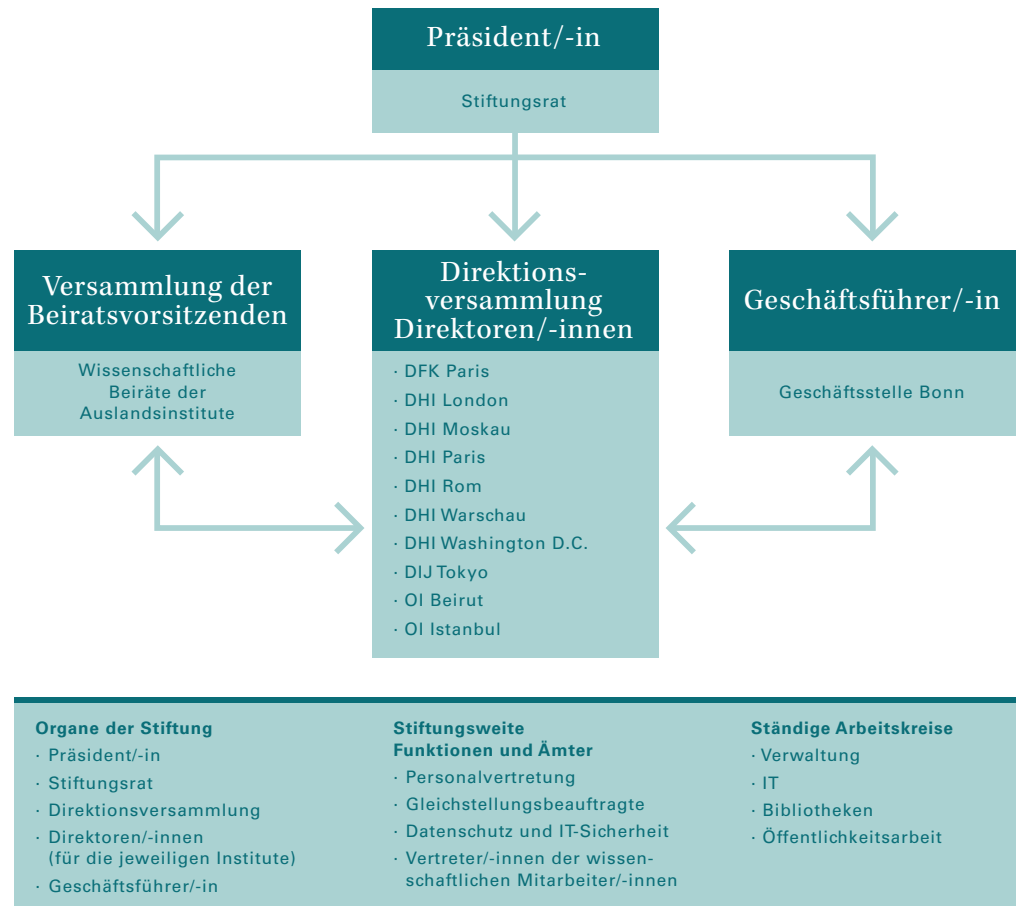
Präsident/-in

Stiftungsrat

Versammlung der Beiratsvorsitzenden

Wissenschaftliche Beiräte der Auslandsinstitute

Direktionsversammlung Direktoren/-innen

· DFK Paris
· DHI London
· DHI Moskau
· DHI Paris
· DHI Rom
· DHI Warschau
· DHI Washington D.C.
· DIJ Tokyo
· OI Beirut
· OI Istanbul

Geschäftsführer/-in

Geschäftsstelle Bonn

Organe der Stiftung
· Präsident/-in
· Stiftungsrat
· Direktionsversammlung
· Direktoren/-innen (für die jeweiligen Institute)
· Geschäftsführer/-in

Stiftungsweite Funktionen und Ämter
· Personalvertretung
· Gleichstellungsbeauftragte
· Datenschutz und IT-Sicherheit
· Vertreter/-innen der wissenschaftlichen Mitarbeiter/-innen

Ständige Arbeitskreise
· Verwaltung
· IT
· Bibliotheken
· Öffentlichkeitsarbeit